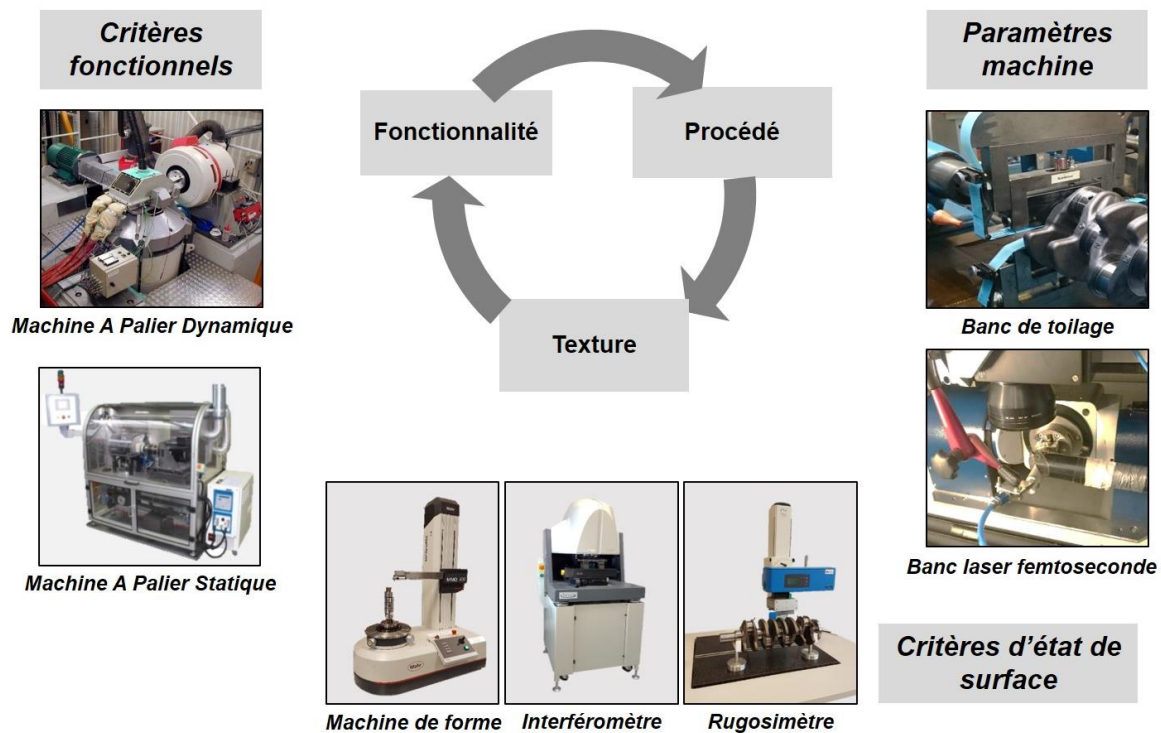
Critères fonctionnels

Fonctionnalité

Procédé

Texture

Paramètres machine

Machine A Palier Dynamique

Banc de toilage

Machine A Palier Statique

Banc laser femtoseconde

Critères d'état de surface

Machine de forme

Interféromètre

Rugosimètre